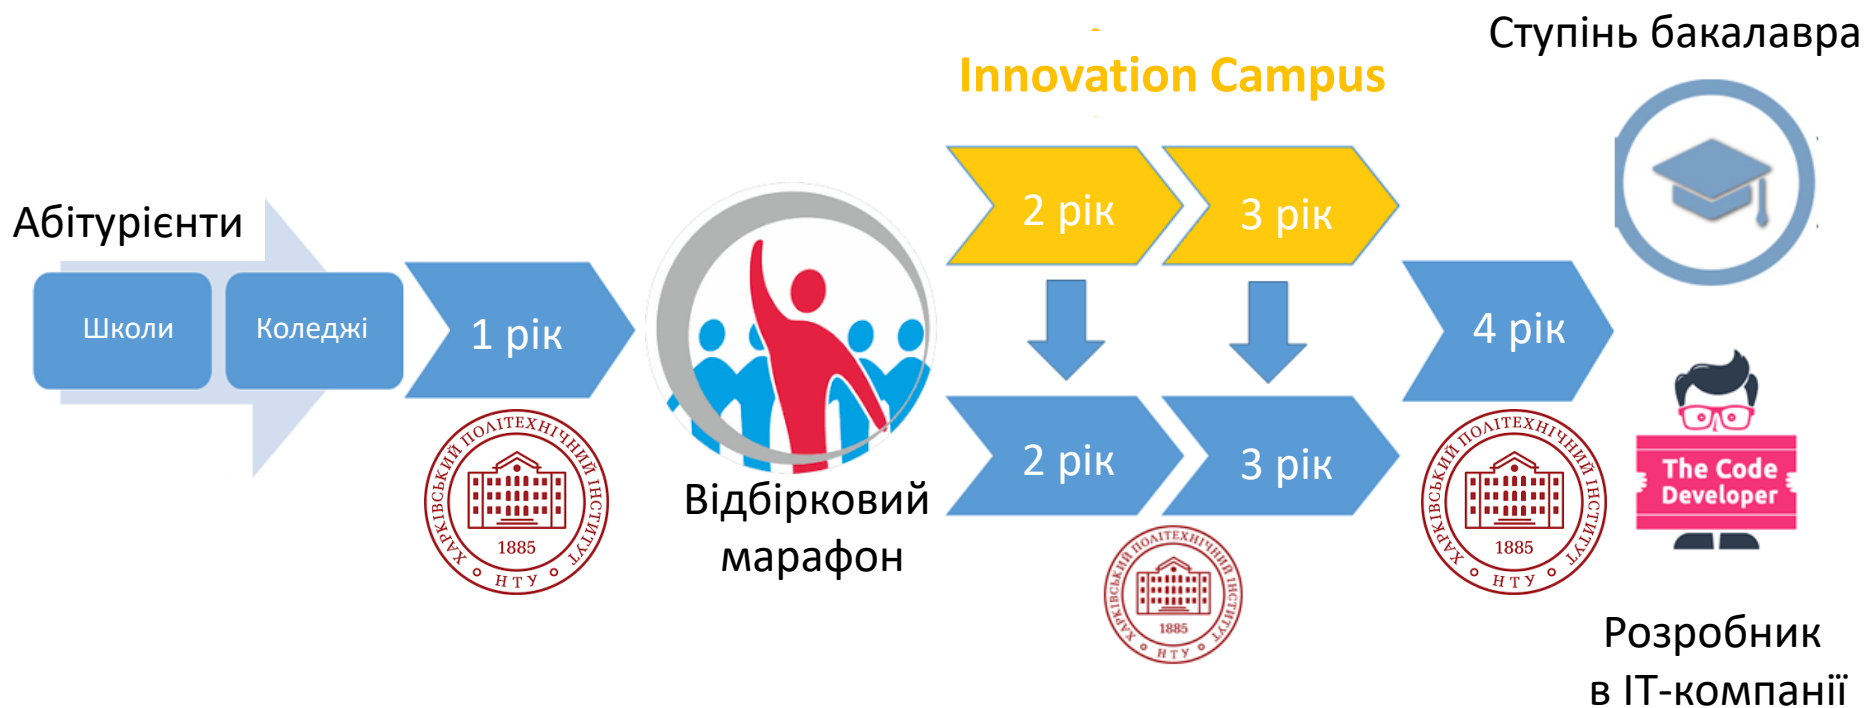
Ступінь бакалавра

Innovation Campus

Абітурієнти

Школи

Коледжі

1 рік

2 рік

3 рік

2 рік

3 рік

4 рік

ХАРКІВСЬКИЙ ПОЛІТЕХНІЧНИЙ ІНСТИТУТ 1885 НТУ

Відбірковий марафон

ХАРКІВСЬКИЙ ПОЛІТЕХНІЧНИЙ ІНСТИТУТ 1885 НТУ

ХАРКІВСЬКИЙ ПОЛІТЕХНІЧНИЙ ІНСТИТУТ 1885 НТУ

The Code Developer

Розробник в IT-компанії